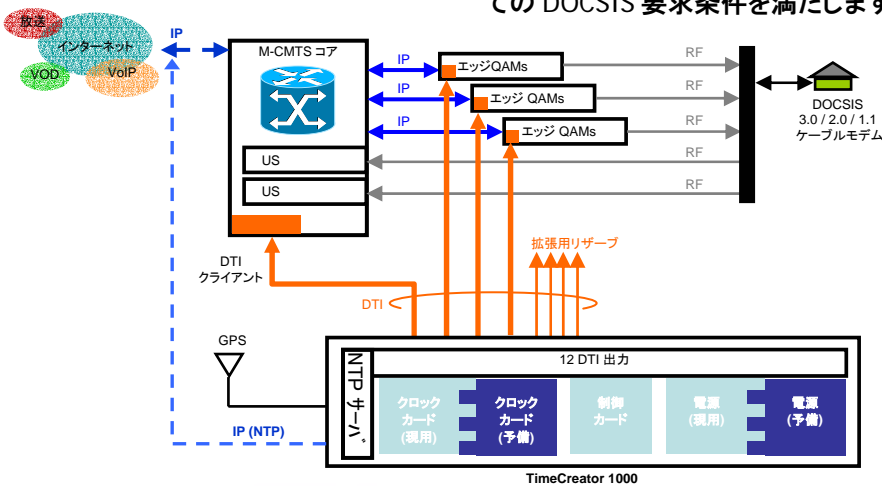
ての DOCSIS 要求条件を満たします

放送
インターネット
VOD
VoIP
IP
M-CMTS コア
IP
エッジQAMs
IP
エッジ QAMs
IP
エッジ QAMs
US
US
RF
RF
RF
RF
RF
DOCSIS 3.0 / 2.0 / 1.1 ケーブルモデム
DTI クライアント
拡張用リザーブ
DTI
GPS
NTP サーバ
12 DTI 出力
クロック カード (現用)
クロック カード (予備)
制御 カード
電源 (現用)
電源 (予備)
IP (NTP)
TimeCreator 1000